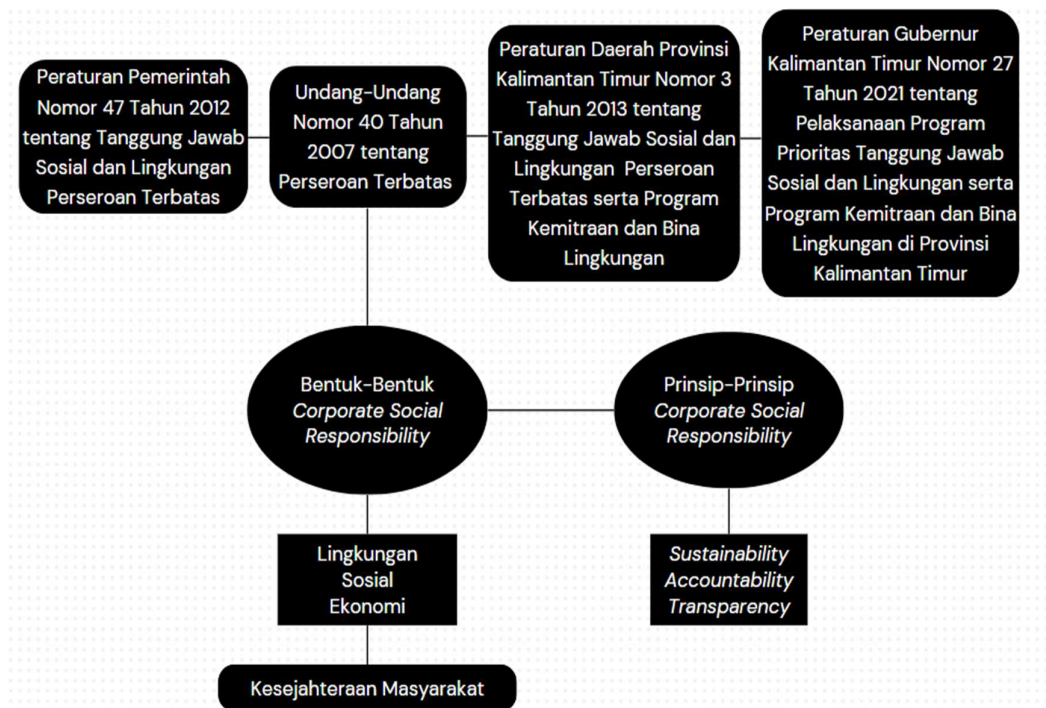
Peraturan Pemerintah Nomor 47 Tahun 2012 tentang Tanggung Jawab Sosial dan Lingkungan Perseroan Terbatas

Undang-Undang Nomor 40 Tahun 2007 tentang Perseroan Terbatas

Peraturan Daerah Provinsi Kalimantan Timur Nomor 3 Tahun 2013 tentang Tanggung Jawab Sosial dan Lingkungan Perseroan Terbatas serta Program Kemitraan dan Bina Lingkungan

Peraturan Gubernur Kalimantan Timur Nomor 27 Tahun 2021 tentang Pelaksanaan Program Prioritas Tanggung Jawab Sosial dan Lingkungan serta Program Kemitraan dan Bina Lingkungan di Provinsi Kalimantan Timur

Bentuk-Bentuk *Corporate Social Responsibility*

Prinsip-Prinsip *Corporate Social Responsibility*

Lingkungan
Sosial
Ekonomi

*Sustainability*
*Accountability*
*Transparency*

Kesejahteraan Masyarakat